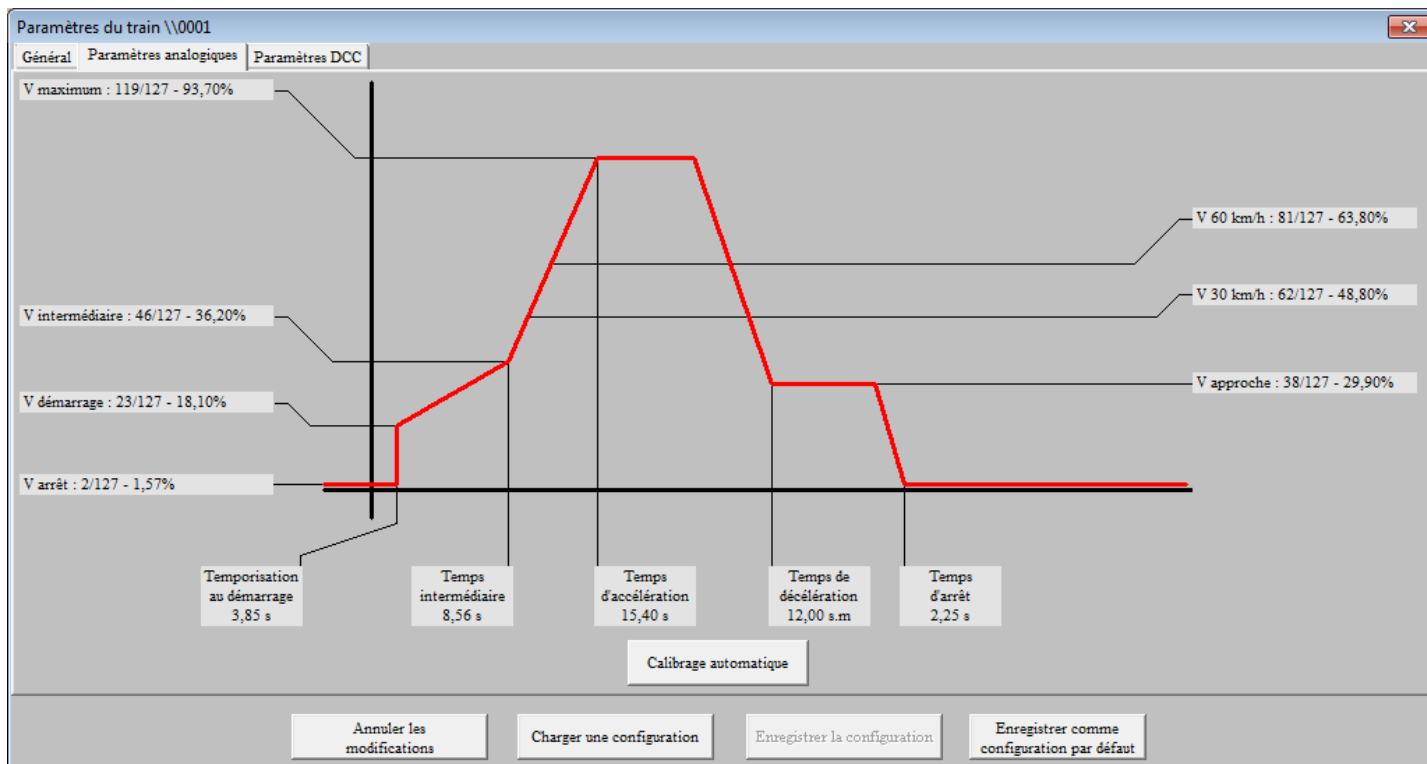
Paramètres du train \\0001

Général | Paramètres analogiques | Paramètres DCC

V maximum : 119/127 - 93,70%

V 60 km/h : 81/127 - 63,80%

V 30 km/h : 62/127 - 48,80%

V intermédiaire : 46/127 - 36,20%

V approche : 38/127 - 29,90%

V démarrage : 23/127 - 18,10%

V arrêt : 2/127 - 1,57%

Temporisation au démarrage 3,85 s

Temps intermédiaire 8,56 s

Temps d'accélération 15,40 s

Temps de décélération 12,00 s.m

Temps d'arrêt 2,25 s

Calibrage automatique

Annuler les modifications

Charger une configuration

Enregistrer la configuration

Enregistrer comme configuration par défaut